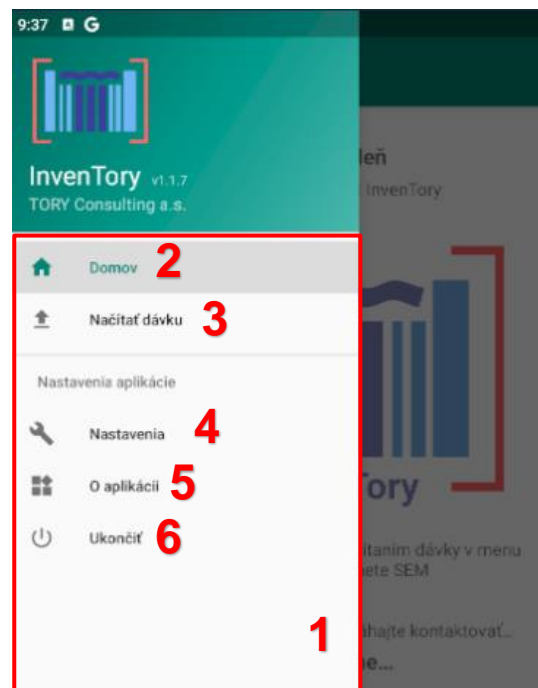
9:37 G

InvenTory v1.1.7
TORY Consulting a.s.

Domov 2

Načítať dávku 3

Nastavenia aplikácie

Nastavenia 4

O aplikácii 5

Ukončiť 6

1

leň
InvenTory

Tory

čítaním dávky v menu
žete SEM

áhajte kontaktovať...
e...